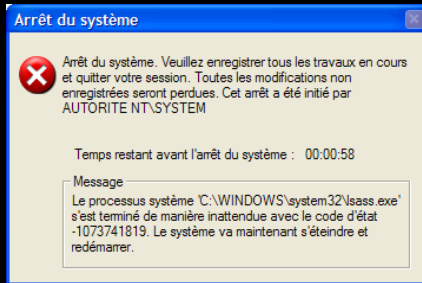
Arrêt du système

Arrêt du système. Veuillez enregistrer tous les travaux en cours et quitter votre session. Toutes les modifications non enregistrées seront perdues. Cet arrêt a été initié par AUTORITE NT\SYSTEM

Temps restant avant l'arrêt du système : 00:00:58

Message
Le processus système 'C:\WINDOWS\system32\lsass.exe' s'est terminé de manière inattendue avec le code d'état -1073741819. Le système va maintenant s'éteindre et redémarrer.